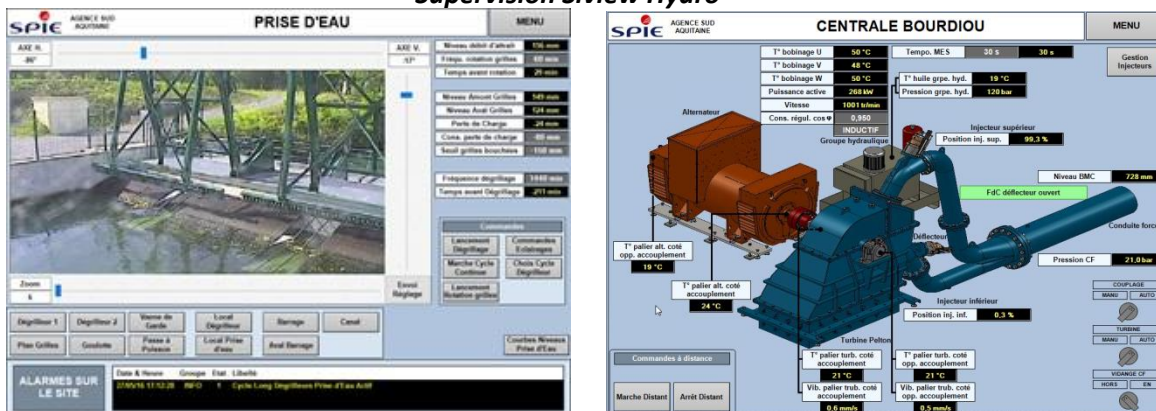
Supervision s.view Hydro

SPIE AGENCE SUD AQUITAINE

PRISE D'EAU

MENU

AXE H.
-86°

AXE V.
-17°

Niveau débit d'attrait 156 mm
Fréqu. rotation grilles 60 min
Temps avant rotation 29 min

Niveau Amont Grilles 549 mm
Niveau Aval Grilles 524 mm
Perte de Charge 24 mm
Cons. perte de charge 40 mm
Seuil grilles bouchées 150 mm

Fréquence dégrillage 1440 min
Temps avant Dégrillage 211 min

Commandes
Lancement Dégrillage
Commandes Eclairages
Marche Cycle Continue
Choix Cycle Dégrilleur
Lancement Rotation grilles

Zoom
6

Envoi Réglage

Dégrilleur 1
Dégrilleur 2
Vanne de Garde
Local Dégrilleur
Barrage
Canal
Plan Grilles
Goulotte
Passe à Poissons
Local Prise d'eau
Aval Barrage
Courbes Niveaux Prise d'Eau

ALARMES SUR LE SITE

Date & Heure Groupe Etat Libellé
27/05/16 17:12:28 INFO 1 Cycle Long Dégrilleurs Prise d'Eau Actif

SPIE AGENCE SUD AQUITAINE

CENTRALE BOURDIOU

MENU

T° bobinage U 50 °C
T° bobinage V 48 °C
T° bobinage W 50 °C
Puissance active 268 kW
Vitesse 1001 tr/min
Cons. régul. cos φ 0,950
INDUCTIF

Tempo. MES 30 s 30 s

Gestion Injecteurs

T° huile grpe. hyd. 19 °C
Pression grpe. hyd. 120 bar

Alternateur

Groupe hydraulique

Injecteur supérieur
Position inj. sup. 99,3 %

Niveau BMC 728 mm

FdC déflecteur ouvert

Conduite forcée

Déflecteur

T° palier alt. coté opp. accouplement
19 °C

T° palier alt. coté accouplement
24 °C

Pression CF 21,0 bar

COUPLAGE
MANU AUTO

Injecteur inférieur
Position inj. inf. 0,3 %

TURBINE
MANU AUTO

Turbine Pelton

Commandes à distance

T° palier turb. coté accouplement
21 °C

T° palier turb. coté opp. accouplement
21 °C

VIDANGE CF
HORS EN

Marche Distant
Arrêt Distant

Vib. palier trub. coté accouplement
0,6 mm/s

Vib. palier trub. coté opp. accouplement
0,5 mm/s